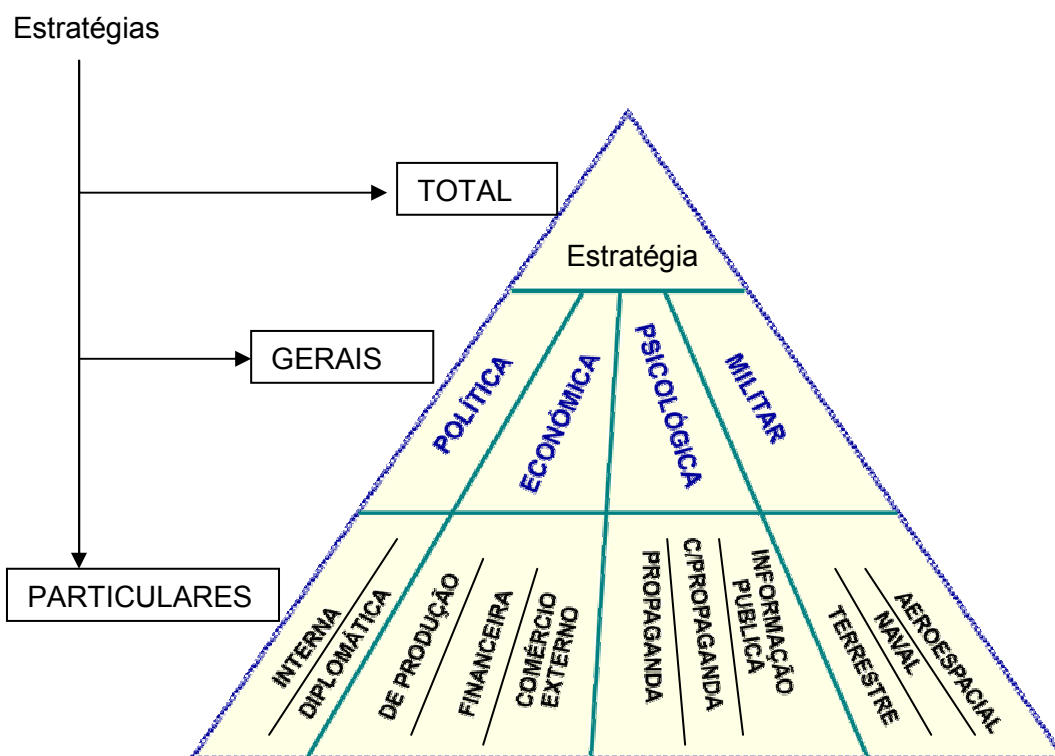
Estratégias

TOTAL

GERAIS

PARTICULARES

Estratégia

POLÍTICA

ECONÓMICA

PSICOLÓGICA

MILITAR

INTERNA

DIPLOMÁTICA

DE PRODUÇÃO

FINANCEIRA

COMÉRCIO EXTERNO

PROPAGANDA

C/PROPAGANDA

INFORMAÇÃO PÚBLICA

TERRESTRE

NAVAL

AEROESPACIAL